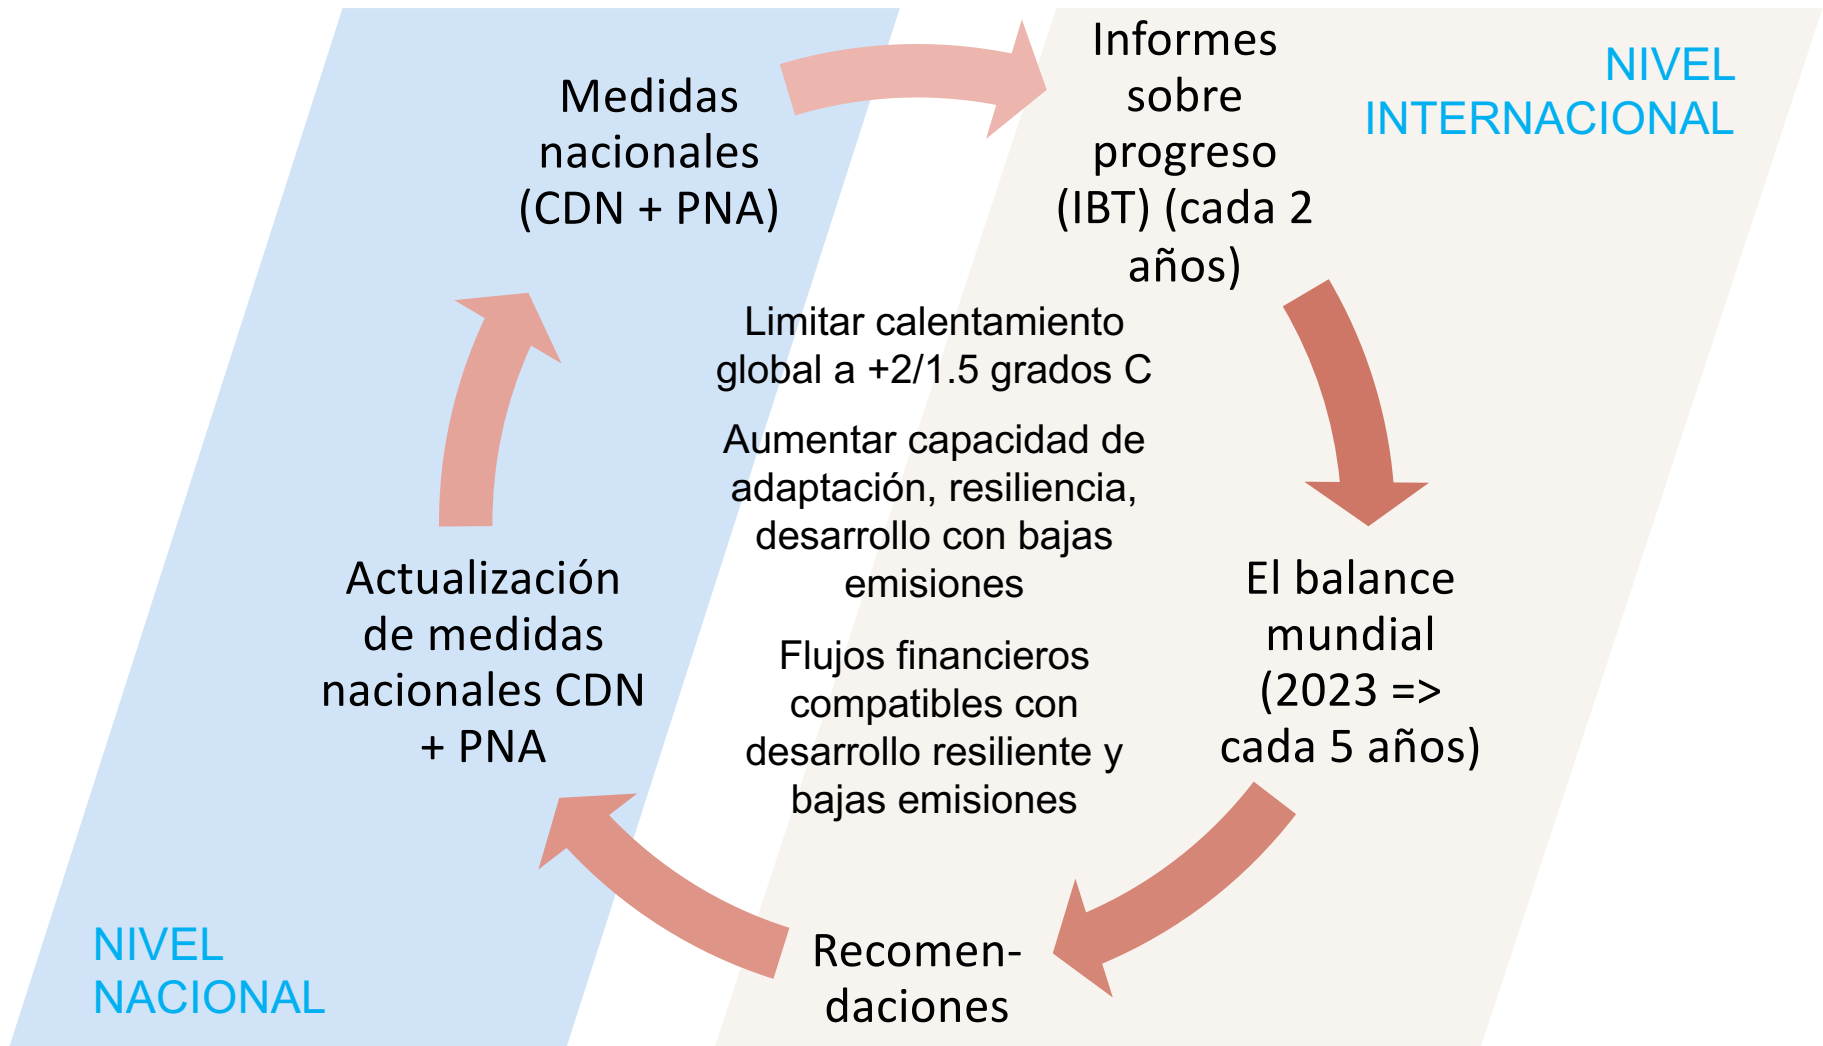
Medidas nacionales (CDN + PNA)

Informes sobre progreso (IBT) (cada 2 años)

NIVEL INTERNACIONAL

Limitar calentamiento global a +2/1.5 grados C

Aumentar capacidad de adaptación, resiliencia, desarrollo con bajas emisiones

Flujos financieros compatibles con desarrollo resiliente y bajas emisiones

El balance mundial (2023 => cada 5 años)

Actualización de medidas nacionales CDN + PNA

Recomen-daciones

NIVEL NACIONAL